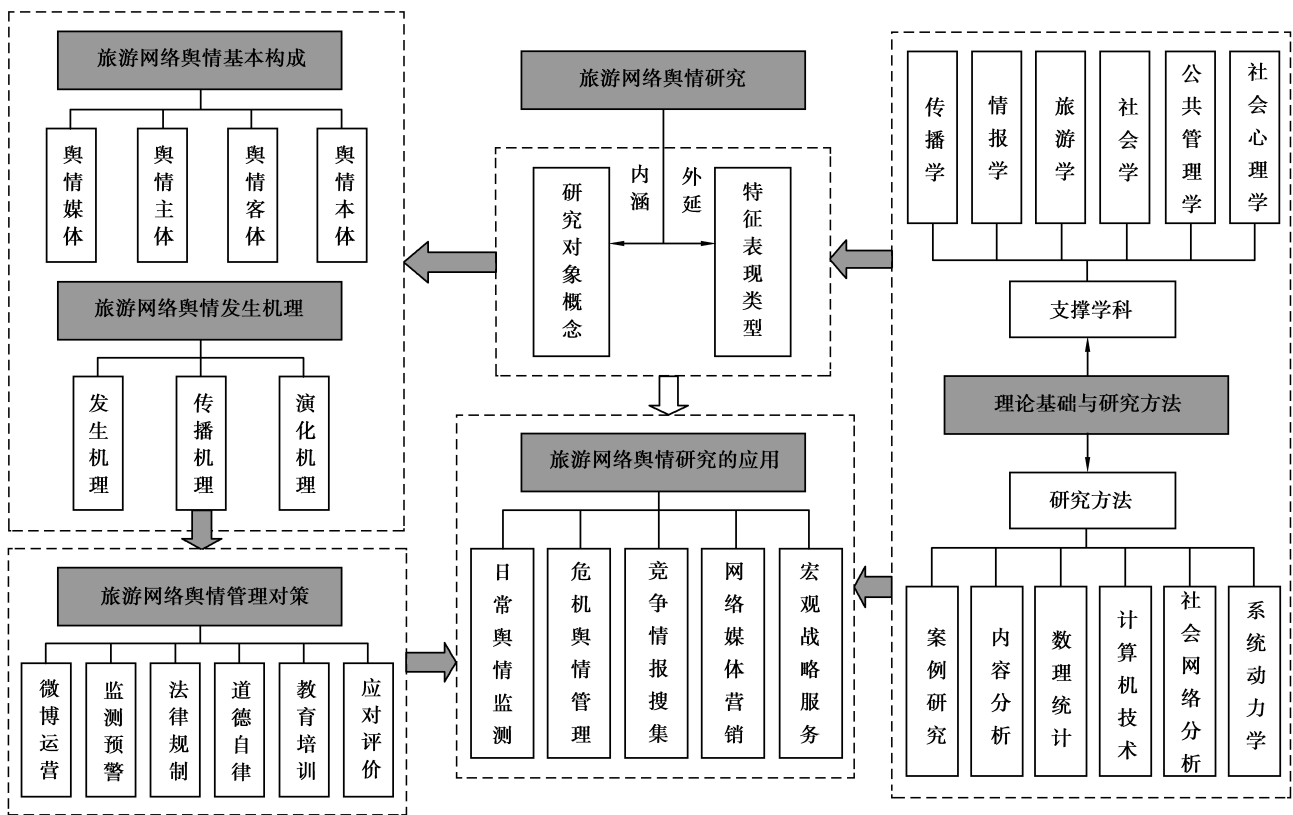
旅游网络舆情基本构成

舆情媒体

舆情主体

舆情客体

舆情本体

旅游网络舆情发生机理

发生机理

传播机理

演化机理

旅游网络舆情研究

内涵

外延

研究对象概念

特征表现类型

传播学

情报学

旅游学

社会学

公共管理学

社会心理学

支撑学科

理论基础与研究方法

研究方法

旅游网络舆情研究的应用

日常舆情监测

危机舆情管理

竞争情报搜集

网络媒体营销

宏观战略服务

旅游网络舆情管理对策

微博运营

监测预警

法律规制

道德自律

教育培训

应对评价

案例研究

内容分析

数理统计

计算机技术

社会网络分析

系统动力学